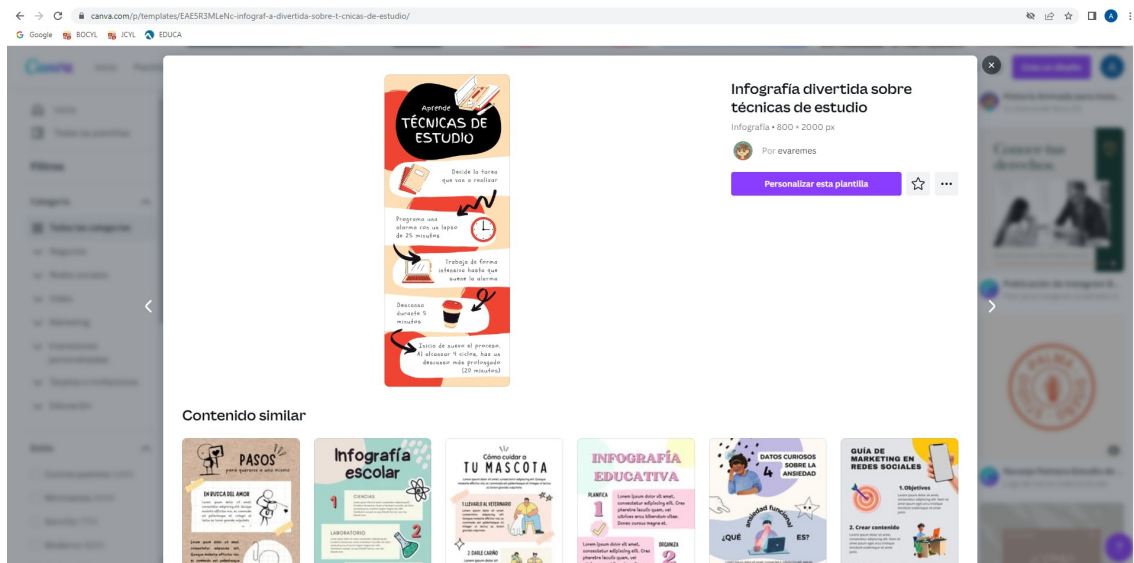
canva.com/p/templates/EAE5R3MLeNc-infograf-a-divertida-sobre-t-cnicas-de-estudio/

Google BOCYL JCYL EDUCA

Aprende
TÉCNICAS DE ESTUDIO

Decide la tarea que vas a realizar

Programa una alarma con un lapso de 25 minutos

Trabaja de forma intensiva hasta que suene la alarma

Descansa durante 5 minutos

Inicia de nuevo el proceso. Al alcanzar 4 ciclos, haz un descanso más prolongado (20 minutos)

Infografía divertida sobre técnicas de estudio

Infografía • 800 × 2000 px

Por evaremes

Personalizar esta plantilla

Contenido similar

PASOS
EN BUSCA DEL AMOR

Infografía escolar
CIENCIAS
1
LABORATORIO
2

Cómo cuidar a TU MASCOTA
1 LLEVARLO AL VETERINARIO
2 DARLE CARIÑO

INFOGRAFÍA EDUCATIVA
PLANIFICA
1
ORGANIZA
2

DATOS CURIOSOS SOBRE LA ANSIEDAD
4
ansiedad funcional
¿QUÉ ES?

GUÍA DE MARKETING EN REDES SOCIALES
1. Objetivos
2. Crear contenido